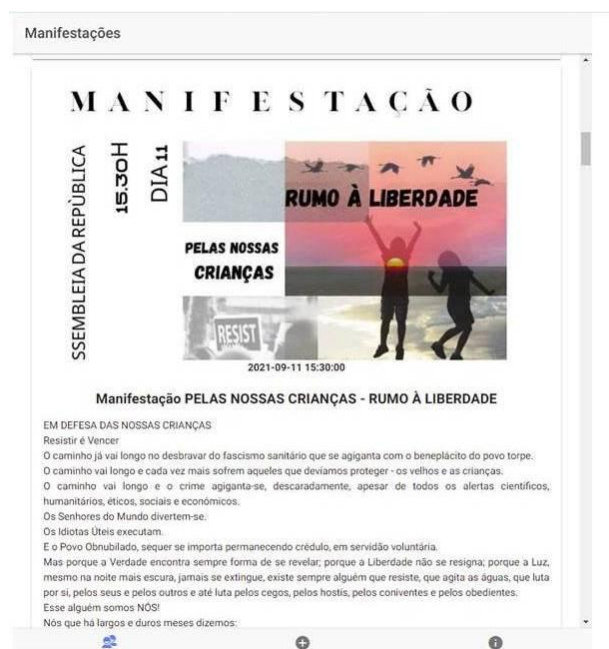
Manifestações

MANIFESTAÇÃO

SSEMBLEIA DA REPÚBLICA

15.30H

DIA 11

RUMO À LIBERDADE

PELAS NOSSAS CRIANÇAS

RESIST

2021-09-11 15:30:00

Manifestação PELAS NOSSAS CRIANÇAS - RUMO À LIBERDADE

EM DEFESA DAS NOSSAS CRIANÇAS
Resistir é Vencer
O caminho já vai longo no desbravar do fascismo sanitário que se agiganta com o beneplácito do povo torpe.
O caminho vai longo e cada vez mais sofrem aqueles que devíamos proteger - os velhos e as crianças.
O caminho vai longo e o crime agiganta-se, descaradamente, apesar de todos os alertas científicos, humanitários, eticos, sociais e económicos.
Os Senhores do Mundo divertem-se.
Os Idiotas Úteis executam.
E o Povo Obnubilado, sequer se importa permanecendo crédulo, em servidão voluntária.
Mas porque a Verdade encontra sempre forma de se revelar; porque a Liberdade não se resigna; porque a Luz, mesmo na noite mais escura, jamais se extingue, existe sempre alguém que resiste, que agita as águas, que luta por si, pelos seus e pelos outros e até luta pelos cegos, pelos hostis, pelos coniventes e pelos obedientes.
Esse alguém somos NÓS!
Nós que há largos e duros meses dizemos: